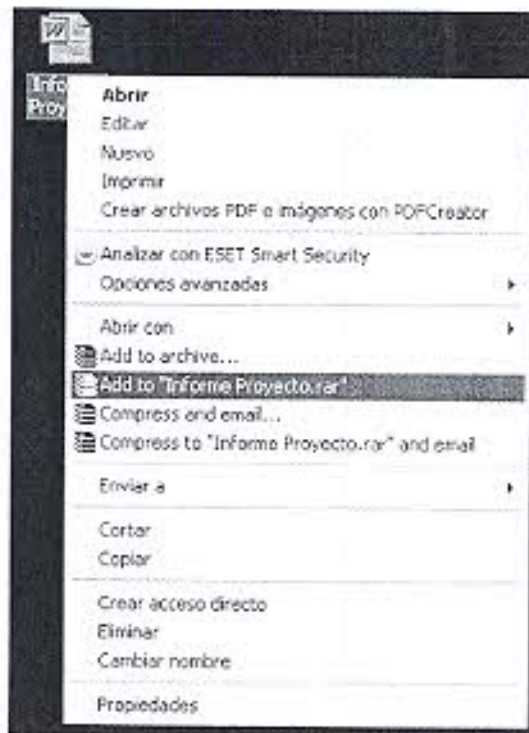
Info
Proy

Abrir
Editar
Nuevo
Imprimir
Crear archivos PDF e imágenes con PDFCreator

Analizar con ESET Smart Security
Opciones avanzadas

Abrir con
Add to archive...
Add to "Informe Proyecto.rar"
Compress and email...
Compress to "Informe Proyecto.rar" and email

Enviar a

Cortar
Copiar

Crear acceso directo
Eliminar
Cambiar nombre

Propiedades